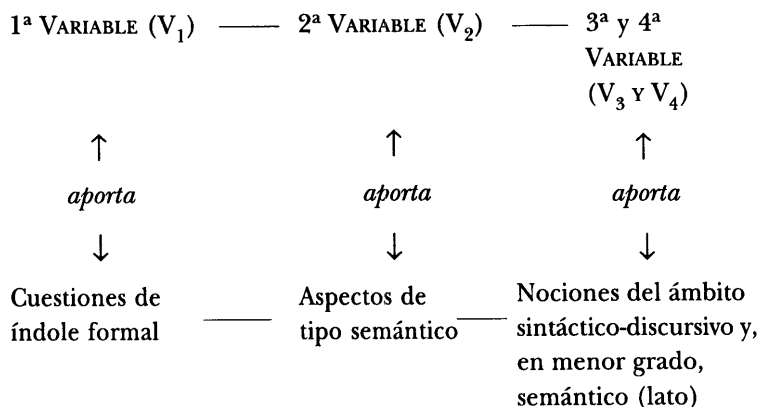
1ª Variable ($V_1$) — 2ª Variable ($V_2$) — 3ª y 4ª Variable ($V_3$ y $V_4$)

↑ ↑ ↑

aporta aporta aporta

↓ ↓ ↓

Cuestiones de índole formal — Aspectos de tipo semántico — Nociones del ámbito sintáctico-discursivo y, en menor grado, semántico (lato)